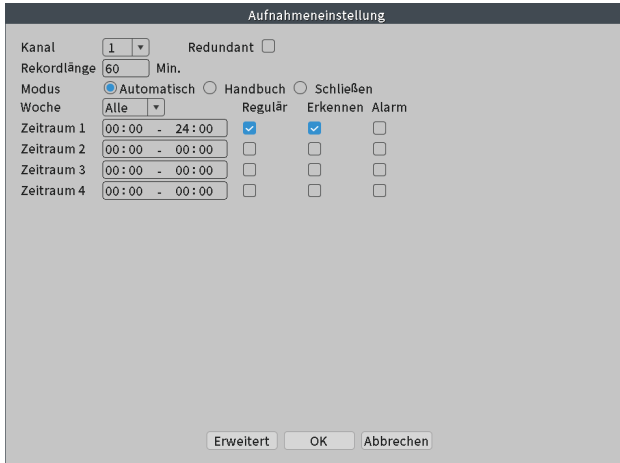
Aufnahmeneinstellung

Kanal 1 Redundant

Rekordlänge 60 Min.

Modus Automatisch Handbuch Schließen

Woche Alle

| | | Regulär | Erkennen | Alarm |
|---|---|---|---|---|
| Zeitraum 1 | 00:00 - 24:00 | ☑ | ☑ | ☐ |
| Zeitraum 2 | 00:00 - 00:00 | ☐ | ☐ | ☐ |
| Zeitraum 3 | 00:00 - 00:00 | ☐ | ☐ | ☐ |
| Zeitraum 4 | 00:00 - 00:00 | ☐ | ☐ | ☐ |

Erweitert OK Abbrechen